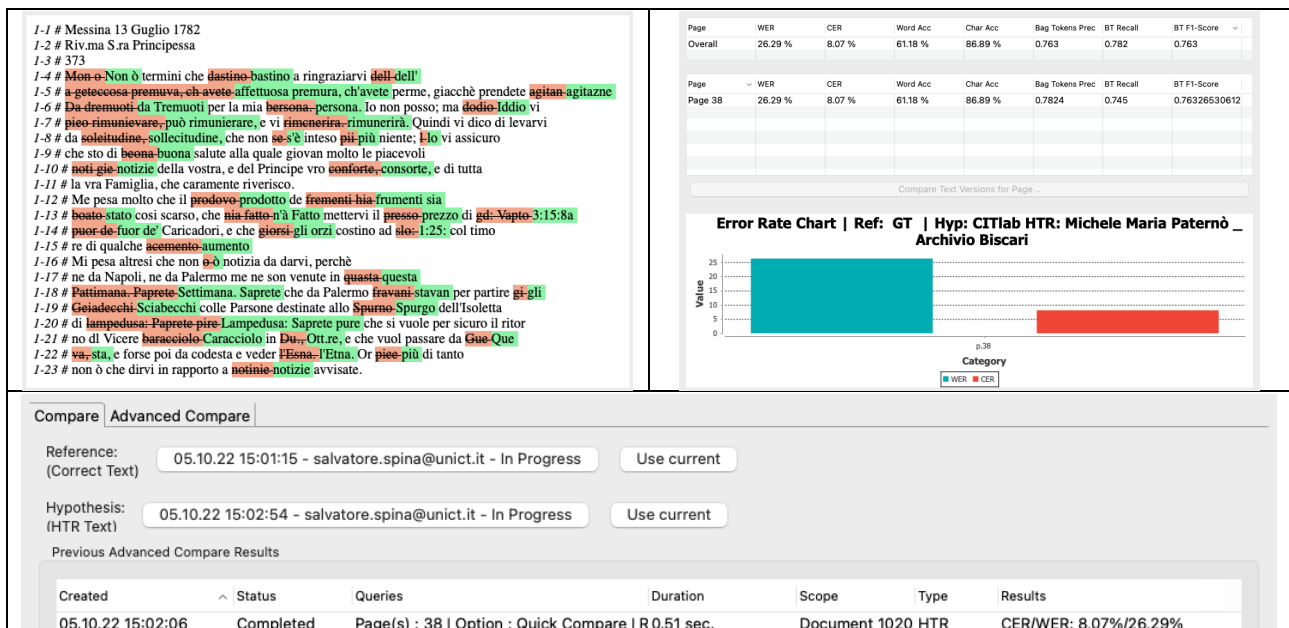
1-1 # Messina 13 Guglio 1782
1-2 # Riv.ma S.ra Principessa
1-3 # 373
1-4 # Mon o Non ò termini che dastino bastino a ringraziarvi dell dell'
1-5 # a geteccosa premuva, ch avete affettuosa premura, ch'avete perme, giacchè prendete agitan agitazne
1-6 # Da dremuoti da Tremuoti per la mia bersona. persona. Io non posso; ma dodio Iddio vi
1-7 # pieo rimunievare, può rimunierare, e vi rimenerira. rimunerirà. Quindi vi dico di levarvi
1-8 # da soleitudine, sollecitudine, che non se s'è inteso pii più niente; l lo vi assicuro
1-9 # che sto di beona buona salute alla quale giovan molto le piacevoli
1-10 # noti gie notizie della vostra, e del Principe vro conforte, consorte, e di tutta
1-11 # la vra Famiglia, che caramente riverisco.
1-12 # Me pesa molto che il prodovo prodotto de frementi hia frumenti sia
1-13 # boato stato così scarso, che nia fatto n'à Fatto mettervi il presso prezzo di gd: Vapto 3:15:8a
1-14 # puor de fuor de' Caricadori, e che giorsi gli orzi costino ad slo: 1:25: col timo
1-15 # re di qualche acemento aumento
1-16 # Mi pesa altresi che non o ò notizia da darvi, perchè
1-17 # ne da Napoli, ne da Palermo me ne son venute in quasta questa
1-18 # Pattimana. Paprete Settimana. Saprete che da Palermo fravani stavan per partire gi gli
1-19 # Geiadecchi Sciabecchi colle Parsone destinate allo Spurno Spurgo dell'Isoletta
1-20 # di lampedusa: Paprete pire Lampedusa: Saprete pure che si vuole per sicuro il ritor
1-21 # no dl Vicere baracciolo Caracciolo in Du., Ott.re, e che vuol passare da Gue Que
1-22 # va, sta, e forse poi da codesta e veder l'Esna. l'Etna. Or piee più di tanto
1-23 # non ò che dirvi in rapporto a notinie notizie avvisate.

| Page | WER | CER | Word Acc | Char Acc | Bag Tokens Prec | BT Recall | BT F1-Score |
|---|---|---|---|---|---|---|---|
| Overall | 26.29 % | 8.07 % | 61.18 % | 86.89 % | 0.763 | 0.782 | 0.763 |

| Page | WER | CER | Word Acc | Char Acc | Bag Tokens Prec | BT Recall | BT F1-Score |
|---|---|---|---|---|---|---|---|
| Page 38 | 26.29 % | 8.07 % | 61.18 % | 86.89 % | 0.7824 | 0.745 | 0.76326530612 |

Compare Text Versions for Page ...

Error Rate Chart | Ref: GT | Hyp: CITlab HTR: Michele Maria Paternò _ Archivio Biscari

Value
25
20
15
10
5
0
p.38
Category
WER CER

Compare | Advanced Compare

Reference: (Correct Text) 05.10.22 15:01:15 - salvatore.spina@unict.it - In Progress Use current

Hypothesis: (HTR Text) 05.10.22 15:02:54 - salvatore.spina@unict.it - In Progress Use current

Previous Advanced Compare Results

| Created | Status | Queries | Duration | Scope | Type | Results |
|---|---|---|---|---|---|---|
| 05.10.22 15:02:06 | Completed | Page(s) : 38 \| Option : Quick Compare \| R | 0.51 sec. | Document 1020 | HTR | CER/WER: 8.07%/26.29% |